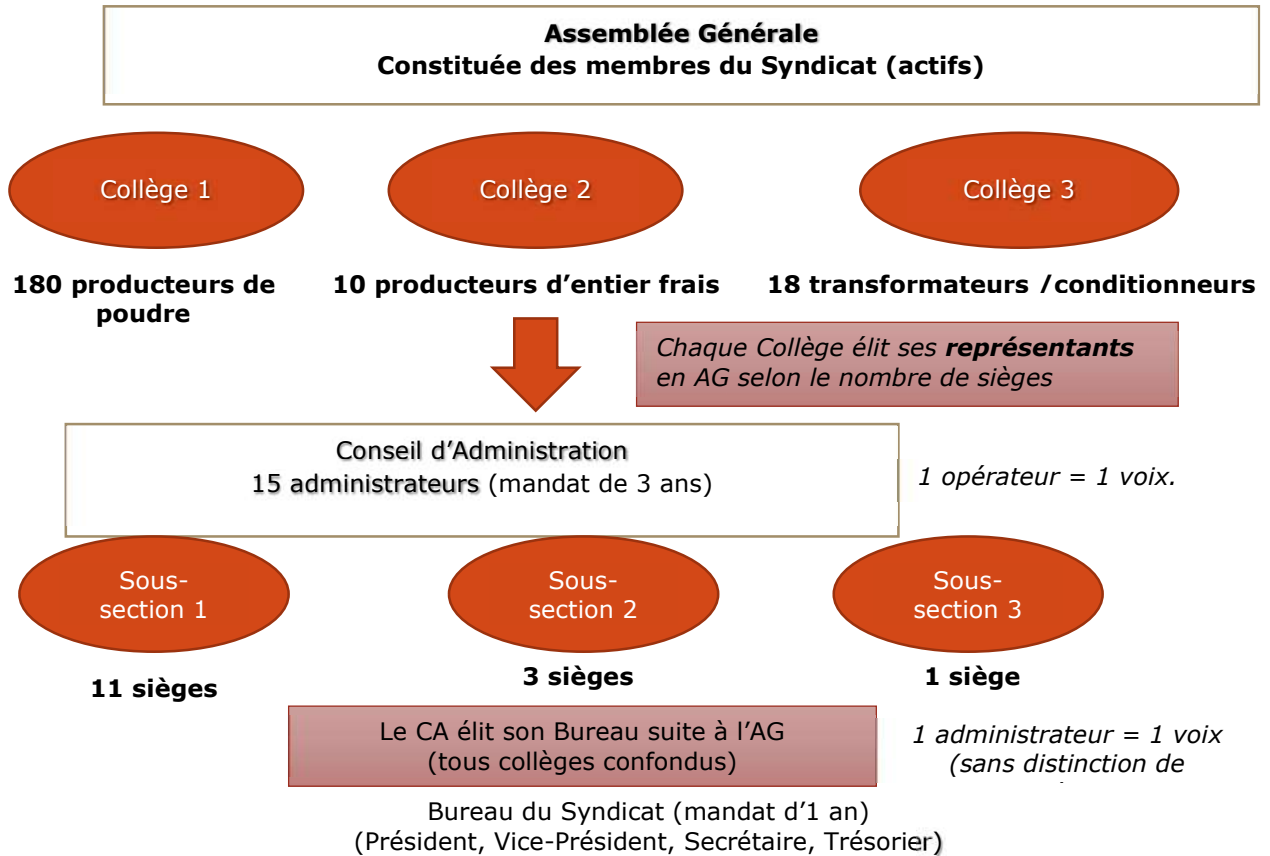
**Assemblée Générale**
**Constituée des membres du Syndicat (actifs)**

Collège 1

Collège 2

Collège 3

**180 producteurs de poudre**

**10 producteurs d'entier frais**

**18 transformateurs / conditionneurs**

*Chaque Collège élit ses **représentants** en AG selon le nombre de sièges*

Conseil d'Administration
15 administrateurs (mandat de 3 ans)

*1 opérateur = 1 voix.*

Sous-section 1

Sous-section 2

Sous-section 3

**11 sièges**

**3 sièges**

**1 siège**

Le CA élit son Bureau suite à l'AG (tous collèges confondus)

*1 administrateur = 1 voix (sans distinction de* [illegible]

Bureau du Syndicat (mandat d'1 an)
(Président, Vice-Président, Secrétaire, Trésorier)